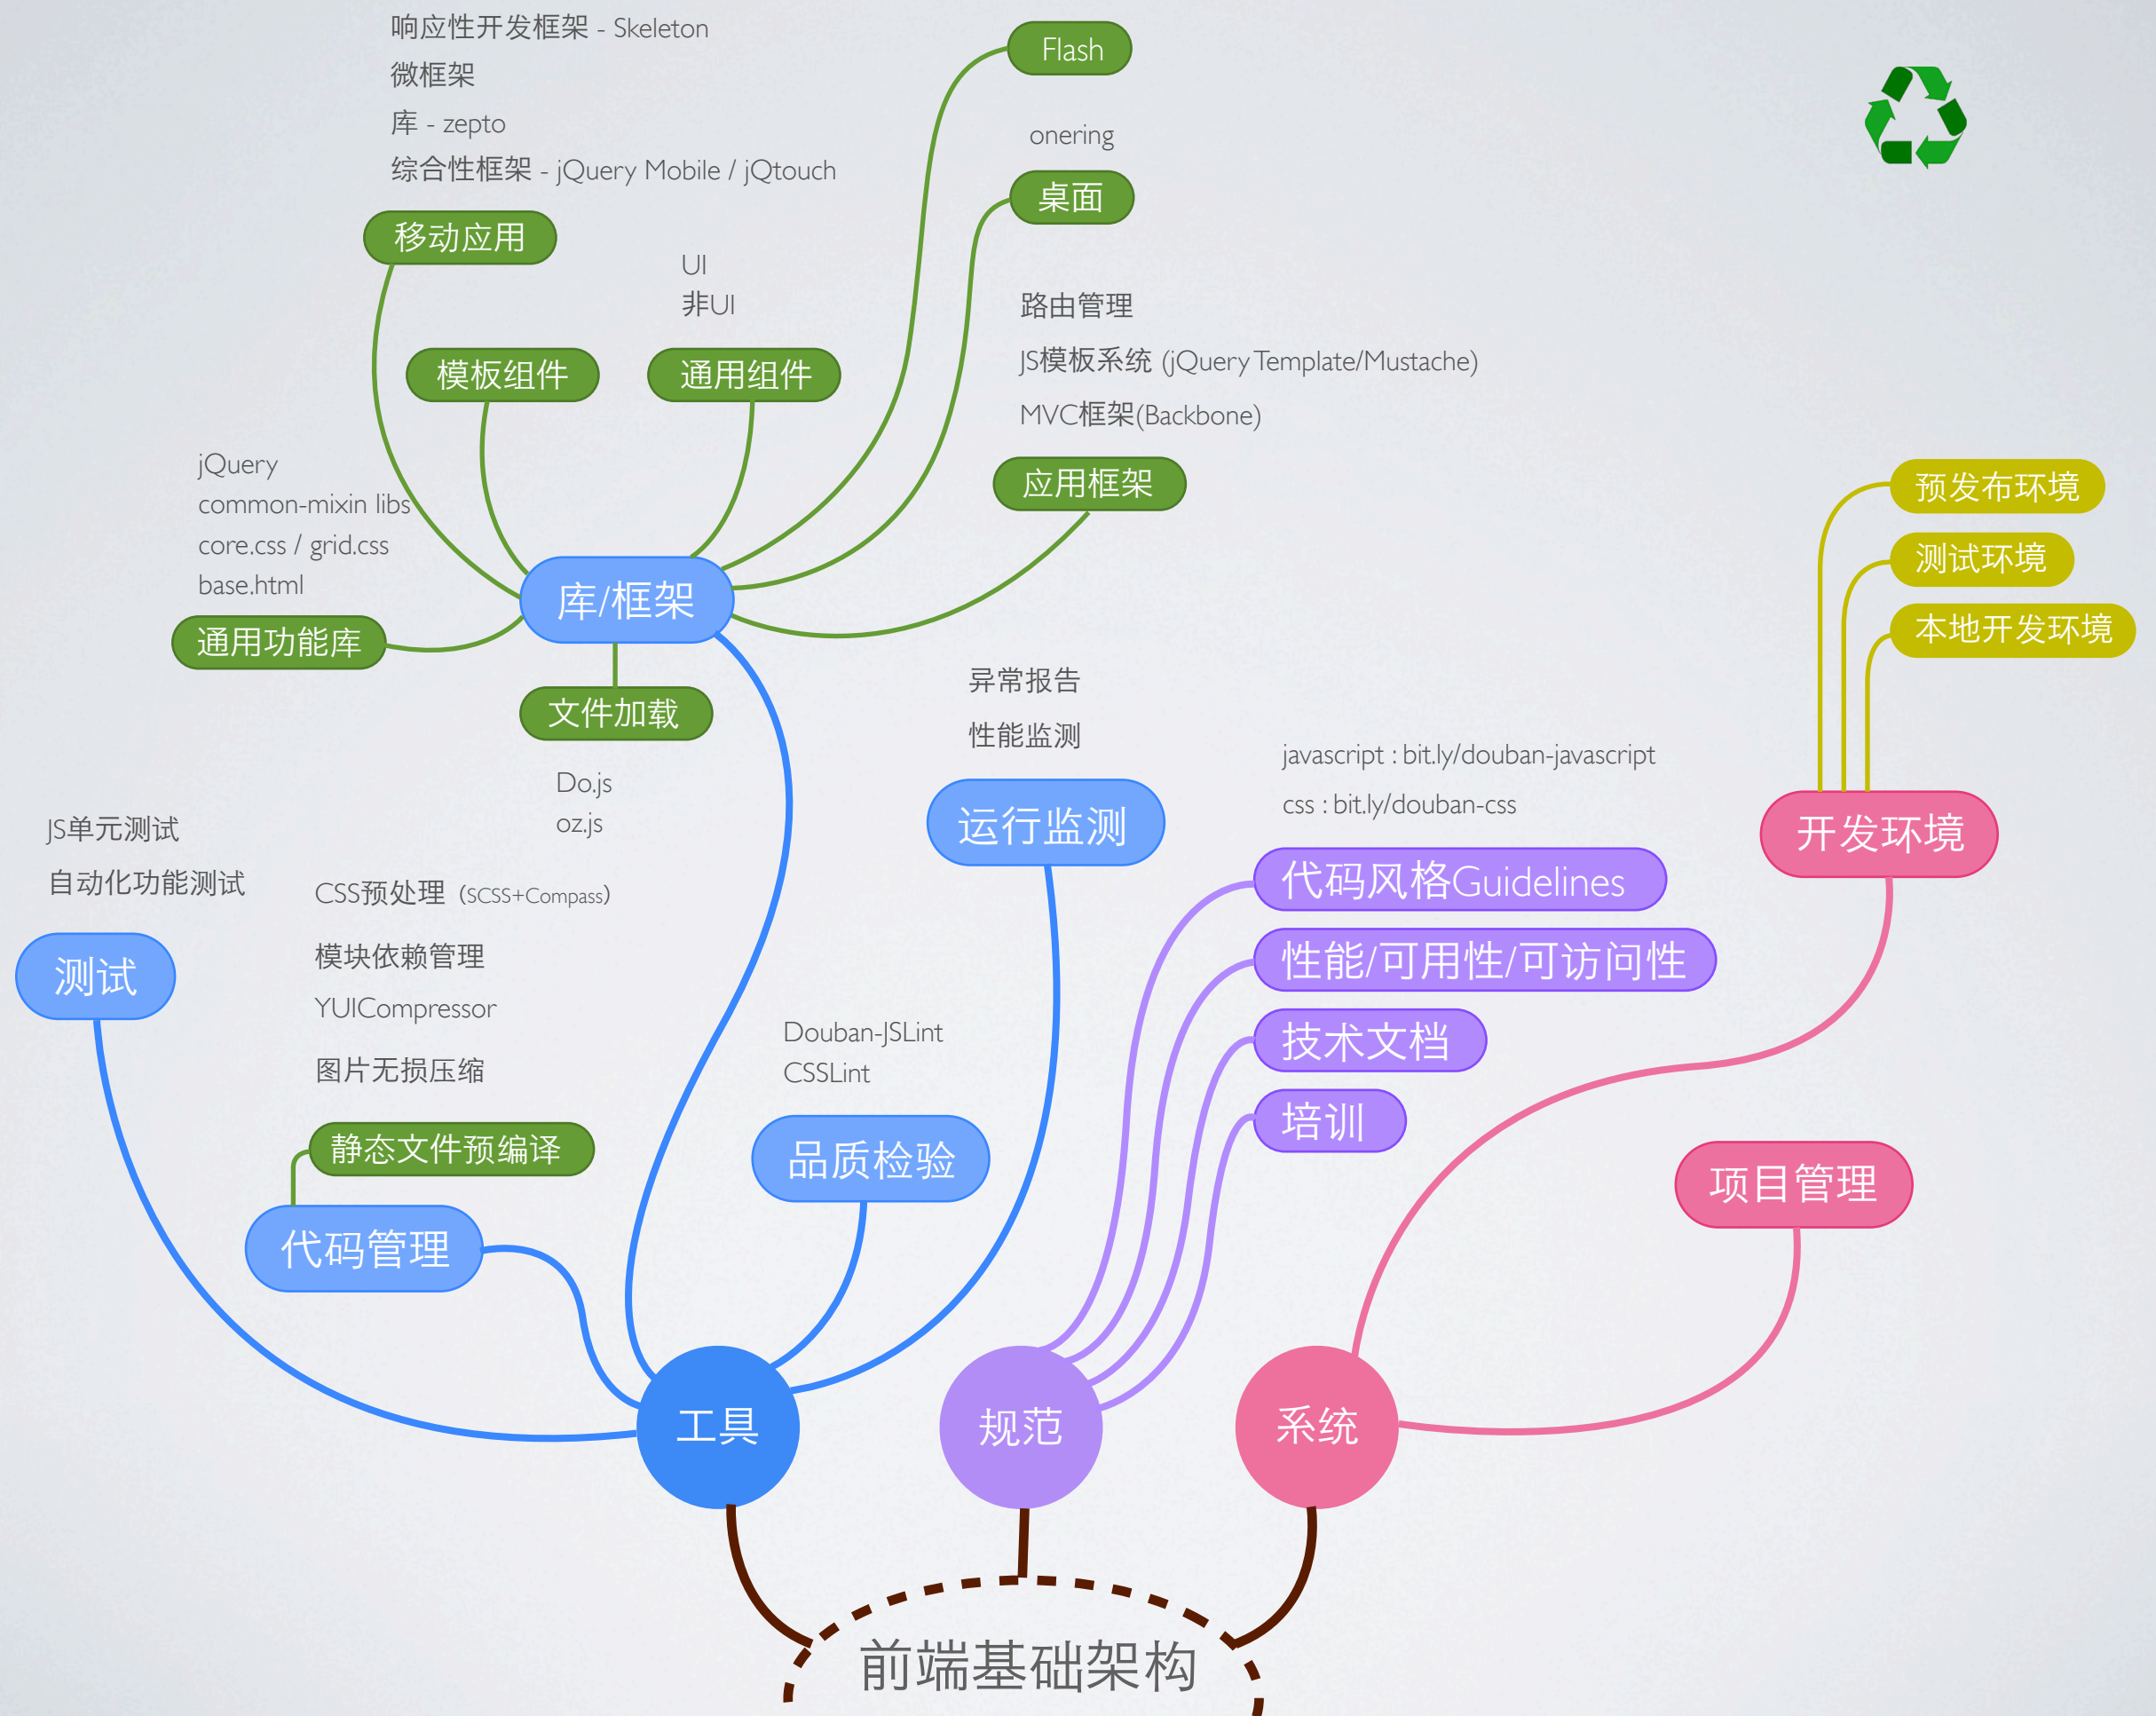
响应性开发框架 - Skeleton
微框架
库 - zepto
综合性框架 - jQuery Mobile / jQtouch

Flash
onering
桌面

移动应用

UI
非UI

路由管理
JS模板系统 (jQuery Template/Mustache)
MVC框架(Backbone)

模板组件
通用组件
应用框架

jQuery
common-mixin libs
core.css / grid.css
base.html

通用功能库
库/框架
文件加载

Do.js
oz.js

异常报告
性能监测
运行监测

javascript : bit.ly/douban-javascript
css : bit.ly/douban-css

预发布环境
测试环境
本地开发环境
开发环境

JS单元测试
自动化功能测试
测试

CSS预处理 (SCSS+Compass)
模块依赖管理
YUICompressor
图片无损压缩

Douban-JSLint
CSSLint

代码风格Guidelines
性能/可用性/可访问性
技术文档
培训

静态文件预编译
代码管理
品质检验
项目管理

工具
规范
系统

前端基础架构